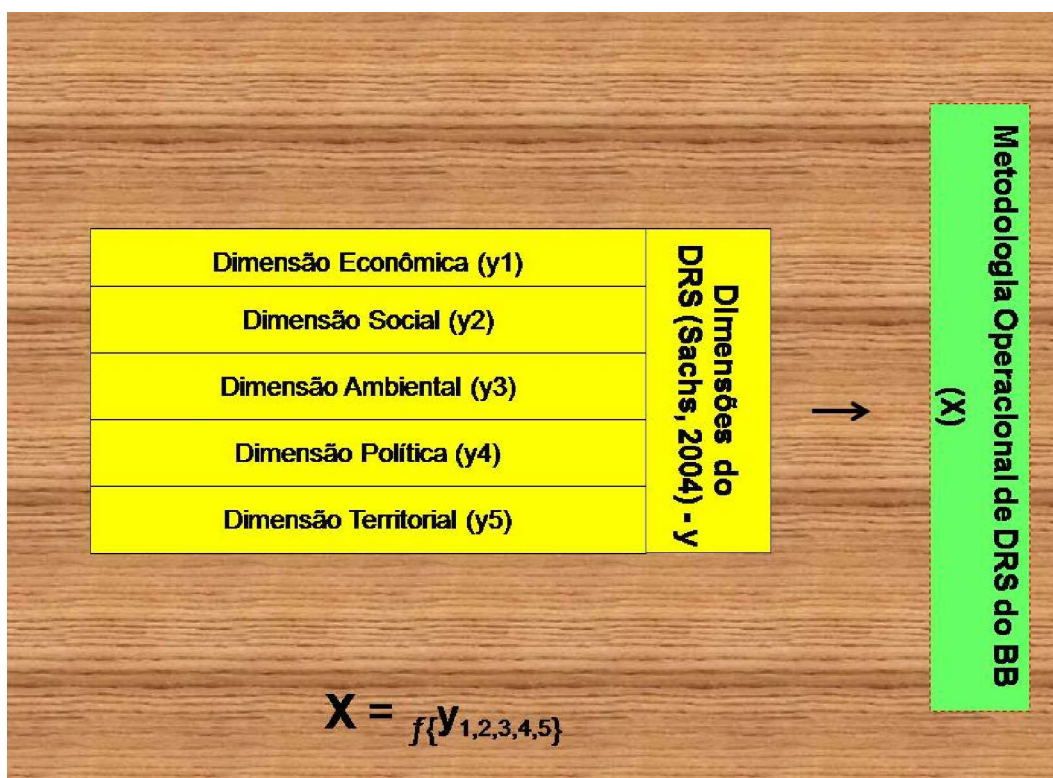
Dimensão Econômica (y1)

Dimensão Social (y2)

Dimensão Ambiental (y3)

Dimensão Política (y4)

Dimensão Territorial (y5)

Dimensões do DRS (Sachs, 2004) - y

Metodologia Operacional de DRS do BB (X)

$X = f\{y_{1,2,3,4,5}\}$